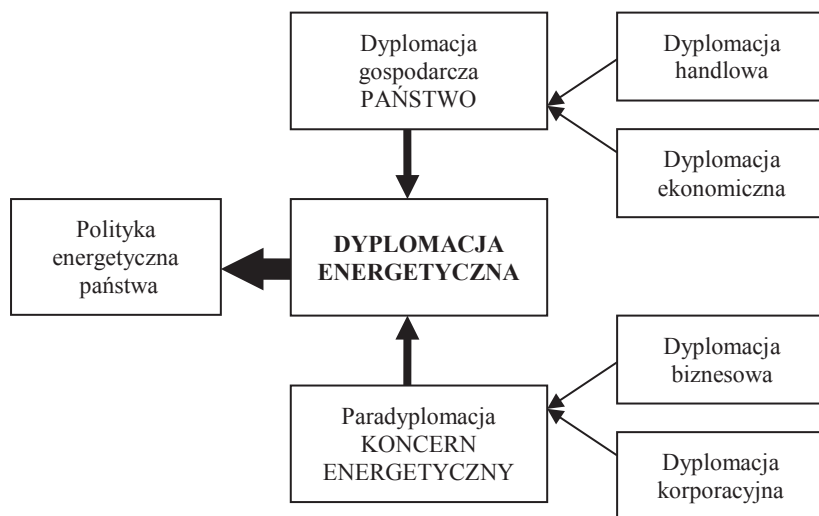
Dyplomacja gospodarcza PAŃSTWO

Dyplomacja handlowa

Dyplomacja ekonomiczna

Polityka energetyczna państwa

DYPLOMACJA ENERGETYCZNA

Dyplomacja biznesowa

Paradyplomacja KONCERN ENERGETYCZNY

Dyplomacja korporacyjna